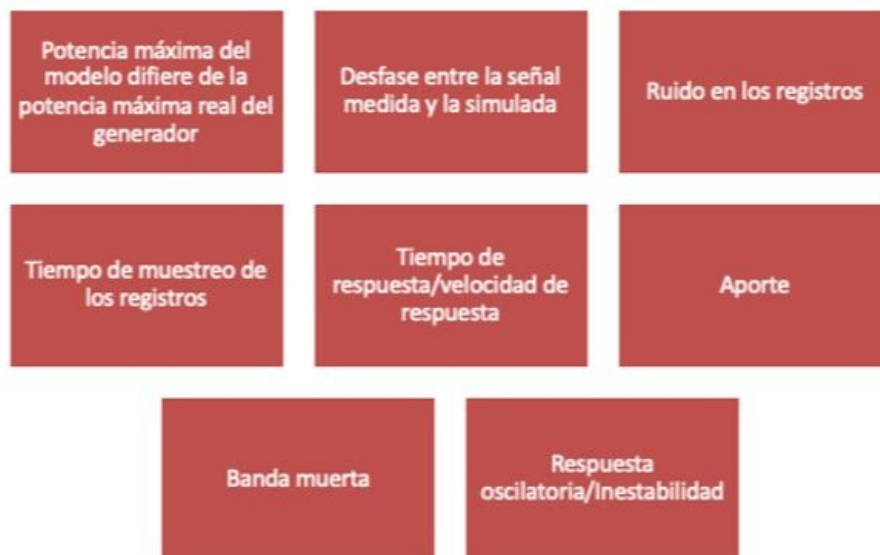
Potencia máxima del modelo difiere de la potencia máxima real del generador

Desfase entre la señal medida y la simulada

Ruido en los registros

Tiempo de muestreo de los registros

Tiempo de respuesta/velocidad de respuesta

Aporte

Banda muerta

Respuesta oscilatoria/Inestabilidad